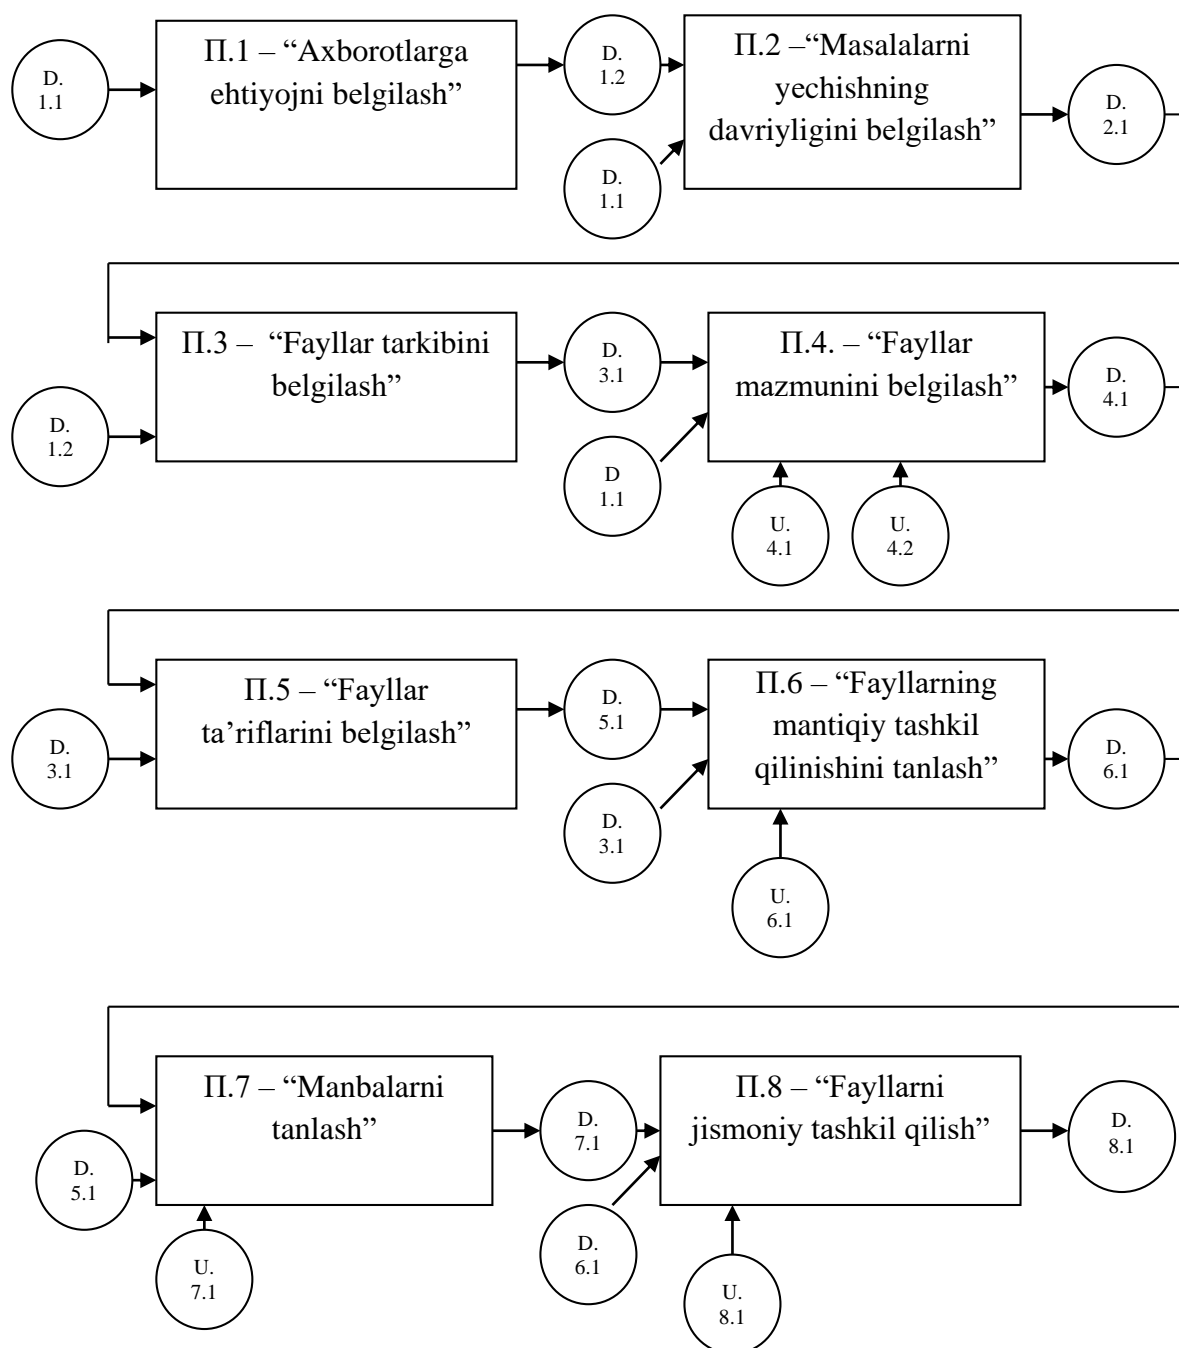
D. 1.1

П.1 – “Axborotlarga ehtiyojni belgilash”

D. 1.2

D. 1.1

П.2 –“Masalalarni yechishning davriyligini belgilash”

D. 2.1

П.3 – “Fayllar tarkibini belgilash”

D. 1.2

D. 3.1

D 1.1

П.4. – “Fayllar mazmunini belgilash”

U. 4.1

U. 4.2

D. 4.1

П.5 – “Fayllar ta’riflarini belgilash”

D. 3.1

D. 5.1

D. 3.1

П.6 – “Fayllarning mantiqiy tashkil qilinishini tanlash”

U. 6.1

D. 6.1

П.7 – “Manbalarni tanlash”

D. 5.1

U. 7.1

D. 7.1

D. 6.1

П.8 – “Fayllarni jismoniy tashkil qilish”

U. 8.1

D. 8.1